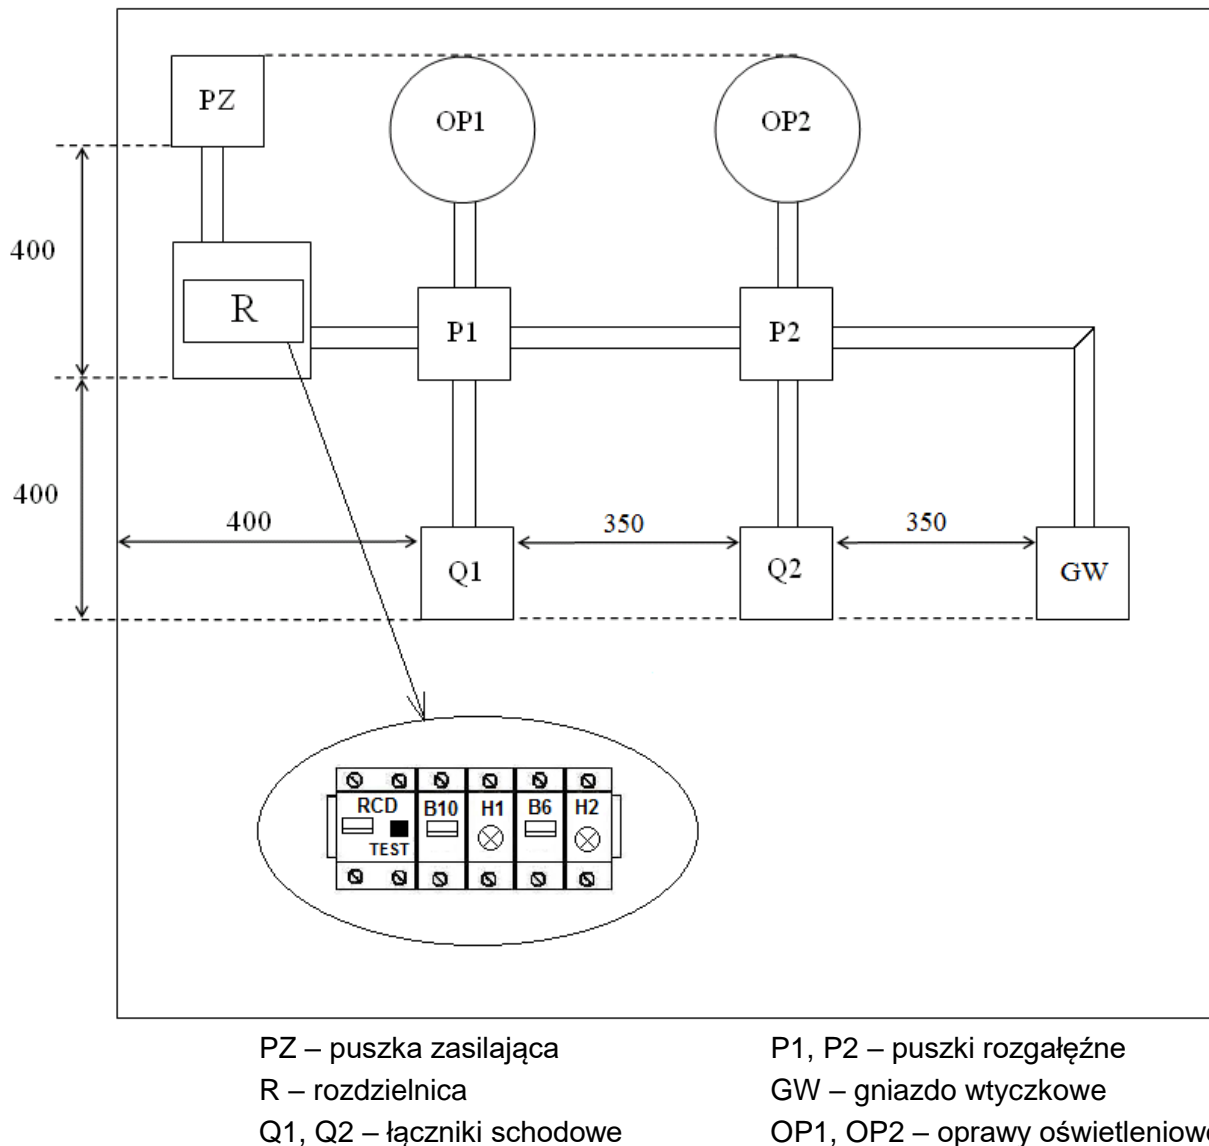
PZ

OP1

OP2

400

R

P1

P2

400

400

350

350

Q1

Q2

GW

RCD

TEST

B10

H1

B6

H2

PZ – puszka zasilająca
R – rozdzielnica
Q1, Q2 – łączniki schodowe

P1, P2 – puszki rozgałęźne
GW – gniazdo wtyczkowe
OP1, OP2 – oprawy oświetleniow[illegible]